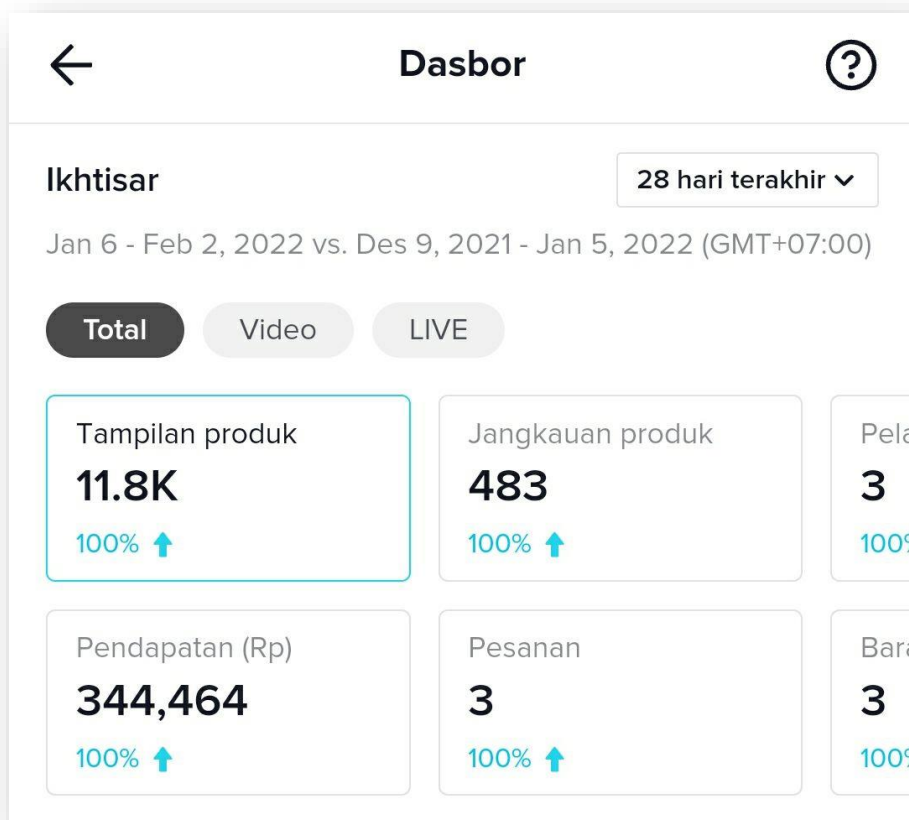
Dasbor

Ikhtisar

28 hari terakhir

Jan 6 - Feb 2, 2022 vs. Des 9, 2021 - Jan 5, 2022 (GMT+07:00)

Total
Video
LIVE

Tampilan produk
11.8K
100%

Jangkauan produk
483
100%

Pela
3
100

Pendapatan (Rp)
344,464
100%

Pesanan
3
100%

Bar
3
100